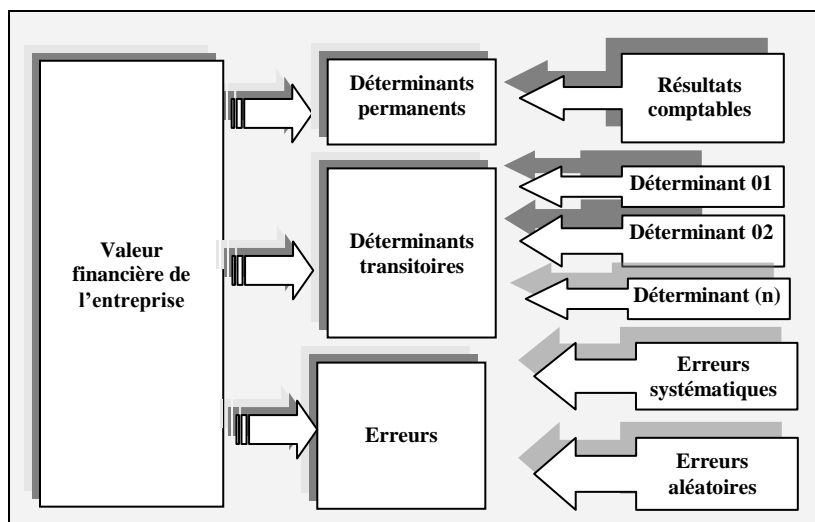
Valeur financière de l'entreprise

Déterminants permanents

Résultats comptables

Déterminants transitoires

Déterminant 01

Déterminant 02

Déterminant (n)

Erreurs

Erreurs systématiques

Erreurs aléatoires